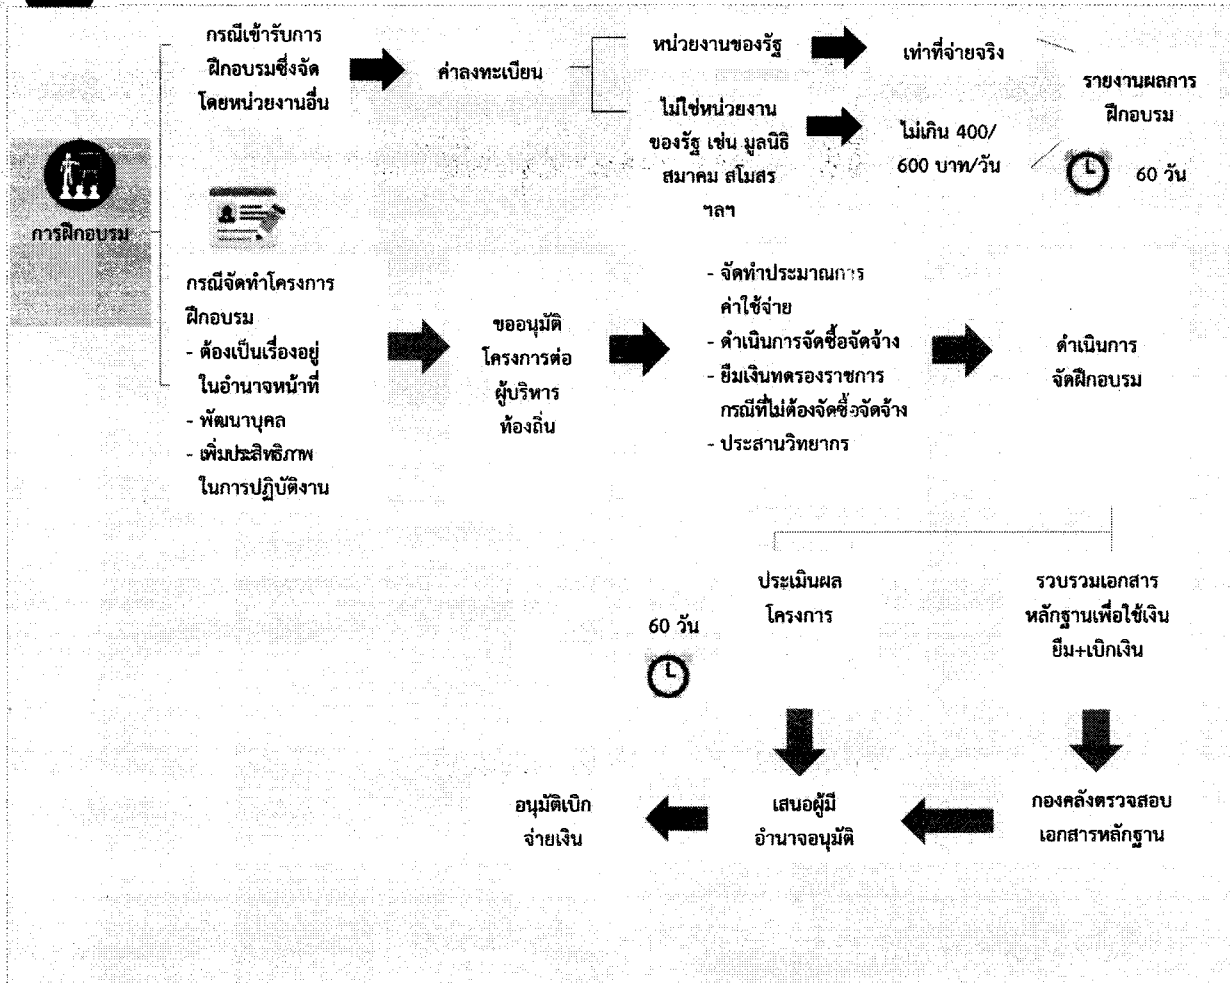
การฝึกอบรม

กรณีเข้ารับการฝึกอบรมซึ่งจัดโดยหน่วยงานอื่น

ค่าลงทะเบียน

หน่วยงานของรัฐ

เท่าที่จ่ายจริง

ไม่ใช่หน่วยงานของรัฐ เช่น มูลนิธิ สมาคม สโมสร ฯลฯ

ไม่เกิน 400/600 บาท/วัน

รายงานผลการฝึกอบรม

60 วัน

กรณีจัดทำโครงการฝึกอบรม
- ต้องเป็นเรื่องอยู่ในอำนาจหน้าที่
- พัฒนาบุคล
- เพิ่มประสิทธิภาพในการปฏิบัติงาน

ขออนุมัติโครงการต่อผู้บริหารท้องถิ่น

- จัดทำประมาณการค่าใช้จ่าย
- ดำเนินการจัดซื้อจัดจ้าง
- ยืมเงินทดรองราชการ กรณีที่ไม่ต้องจัดซื้อจัดจ้าง
- ประสานวิทยากร

ดำเนินการจัดฝึกอบรม

ประเมินผลโครงการ

รวบรวมเอกสารหลักฐานเพื่อใช้เงินยืม+เบิกเงิน

60 วัน

อนุมัติเบิกจ่ายเงิน

เสนอผู้มีอำนาจอนุมัติ

กองคลังตรวจสอบเอกสารหลักฐาน